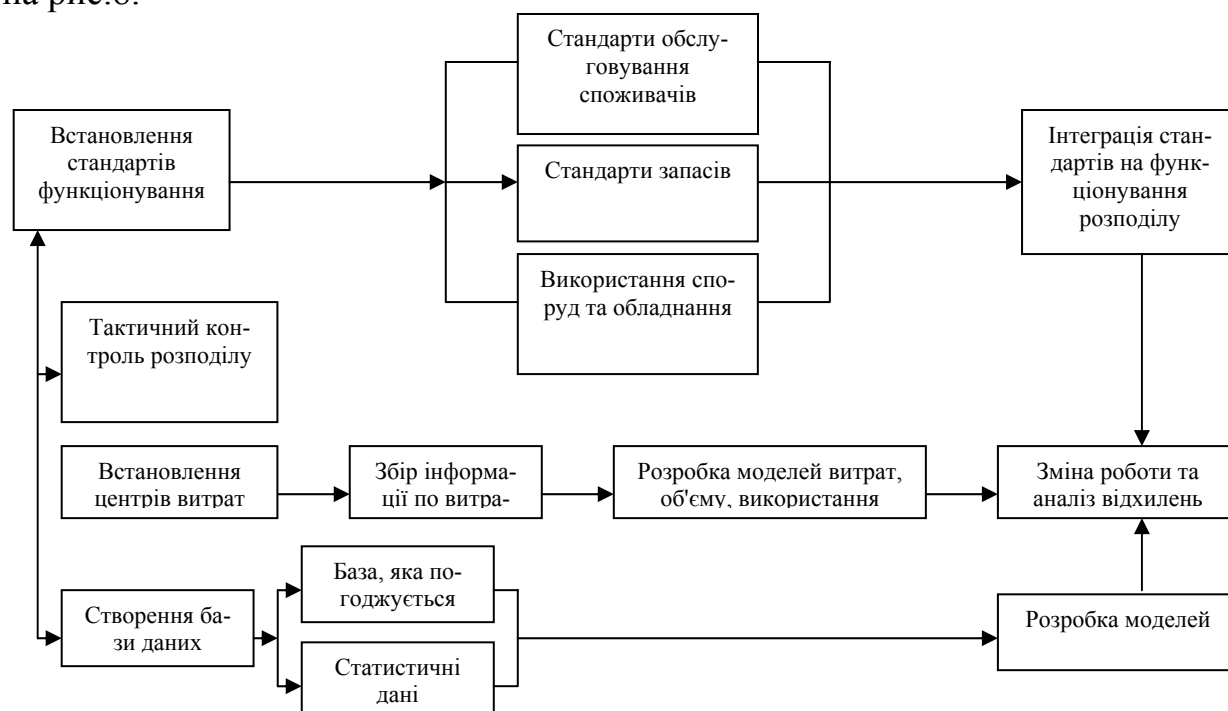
на рис.8.

Встановлення стандартів функціонування

Стандарти обслуговування споживачів

Стандарти запасів

Використання споруд та обладнання

Інтеграція стандартів на функціонування розподілу

Тактичний контроль розподілу

Встановлення центрів витрат

Збір інформації по витра-

Розробка моделей витрат, об'єму, використання

Зміна роботи та аналіз відхилень

База, яка погоджується

Статистичні дані

Створення бази даних

Розробка моделей